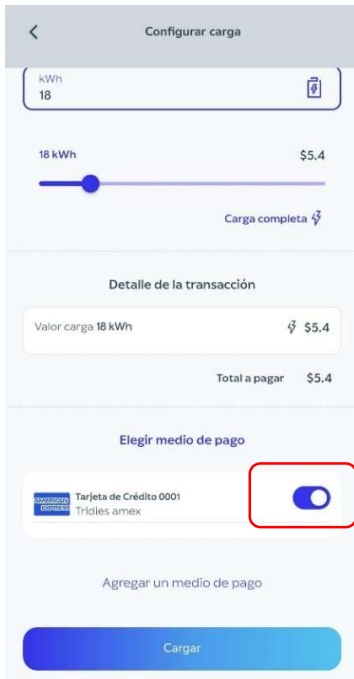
<

Configurar carga

kWh
18

18 kWh

$5.4

Carga completa

Detalle de la transacción

Valor carga 18 kWh

$5.4

Total a pagar $5.4

Elegir medio de pago

AMERICAN EXPRESS

Tarjeta de Crédito 0001
Tridies amex

Agregar un medio de pago

Cargar